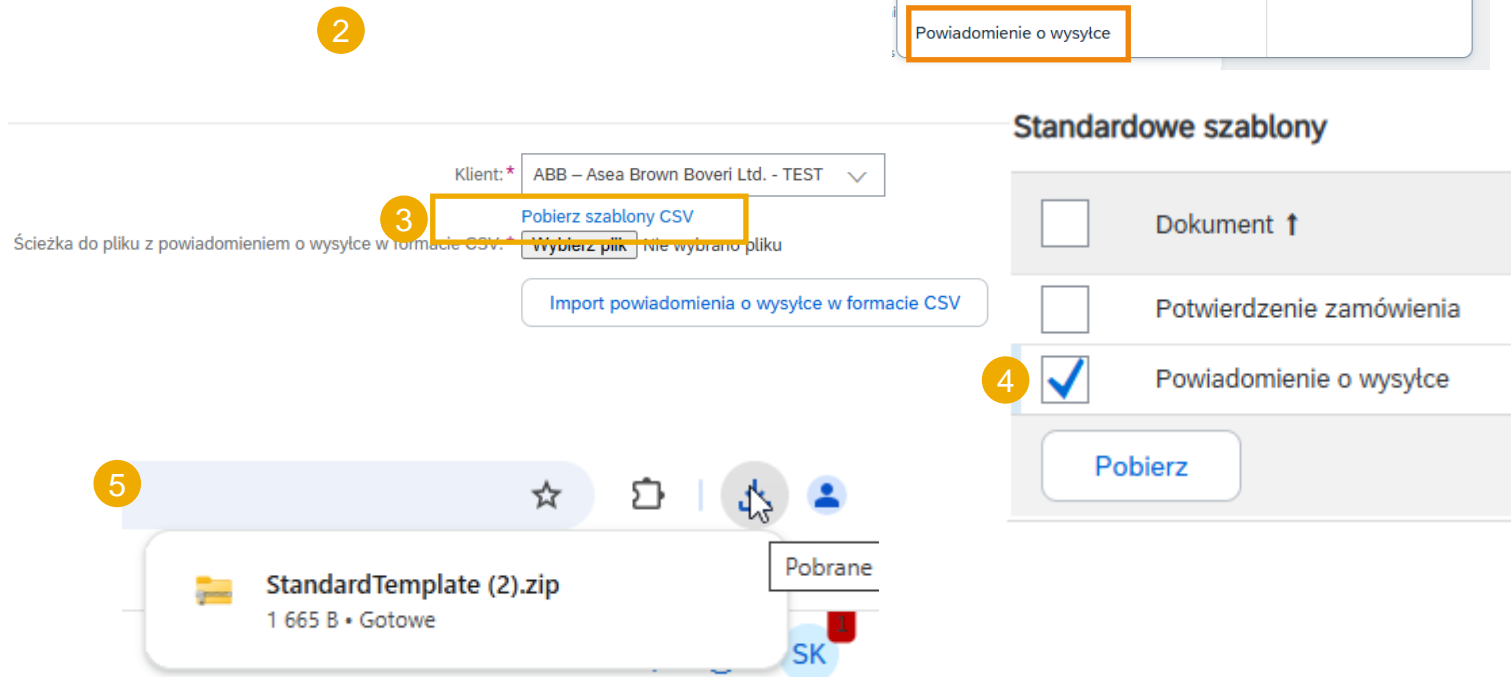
2

Powiadomienie o wysyłce

Standardowe szablony

Klient:* ABB – Asea Brown Boveri Ltd. - TEST

3

Pobierz szablony CSV

Ścieżka do pliku z powiadomieniem o wysyłce w formacie CSV:* Wybierz plik Nie wybrano pliku

Import powiadomienia o wysyłce w formacie CSV

| | Dokument ↑ |
|---|---|
| | Potwierdzenie zamówienia |
| ✓ | Powiadomienie o wysyłce |

4

Pobierz

5

Pobrane

StandardTemplate (2).zip
1 665 B • Gotowe

1

SK